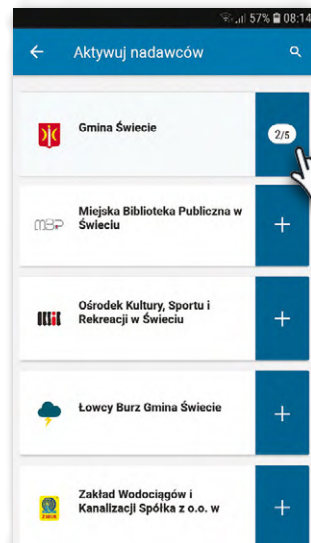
57% 08:14

Aktywuj nadawców

Gmina Świecie

2/5

MBP

Miejska Biblioteka Publiczna w Świeciu

+

Ośrodek Kultury, Sportu i Rekreacji w Świeciu

+

Łowcy Burz Gmina Świecie

+

Zakład Wodociągów i Kanalizacji Spółka z o.o. w

+